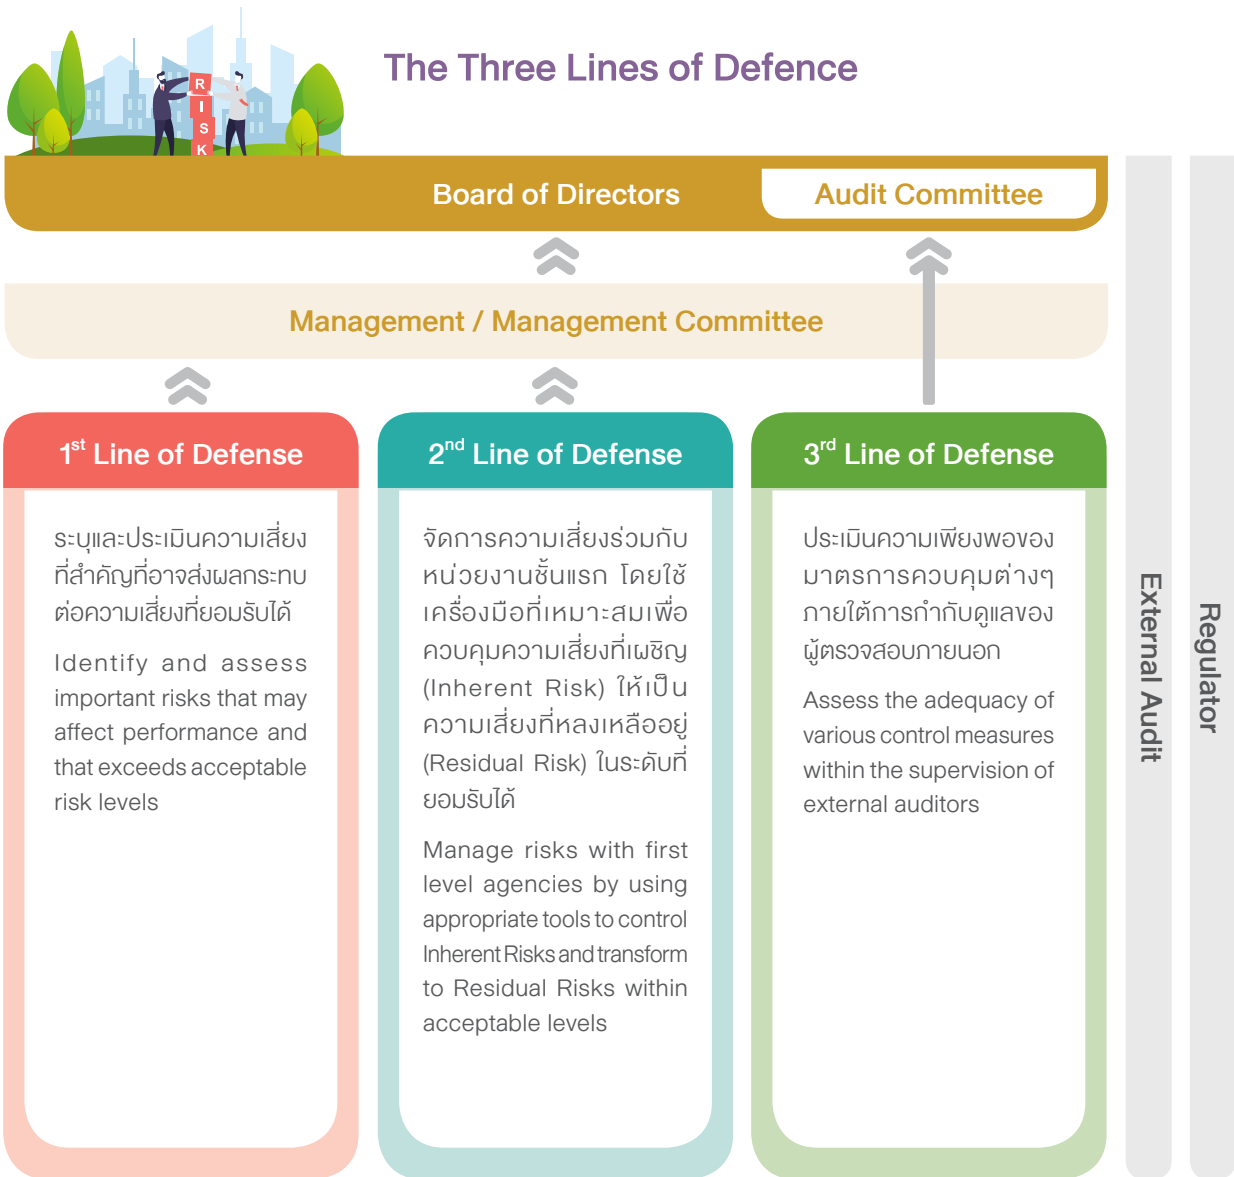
RISK

The Three Lines of Defence

Board of Directors

Audit Committee

Management / Management Committee

$1^{st}$ Line of Defense

ระบุและประเมินความเสี่ยงที่สำคัญที่อาจส่งผลกระทบต่อความเสี่ยงที่ยอมรับได้

Identify and assess important risks that may affect performance and that exceeds acceptable risk levels

$2^{nd}$ Line of Defense

จัดการความเสี่ยงร่วมกับหน่วยงานชั้นแรก โดยใช้เครื่องมือที่เหมาะสมเพื่อควบคุมความเสี่ยงที่เผชิญ (Inherent Risk) ให้เป็นความเสี่ยงที่หลงเหลืออยู่ (Residual Risk) ในระดับที่ยอมรับได้

Manage risks with first level agencies by using appropriate tools to control Inherent Risks and transform to Residual Risks within acceptable levels

$3^{rd}$ Line of Defense

ประเมินความเพียงพอของมาตรการควบคุมต่างๆ ภายใต้การกำกับดูแลของผู้ตรวจสอบภายนอก

Assess the adequacy of various control measures within the supervision of external auditors

External Audit

Regulator